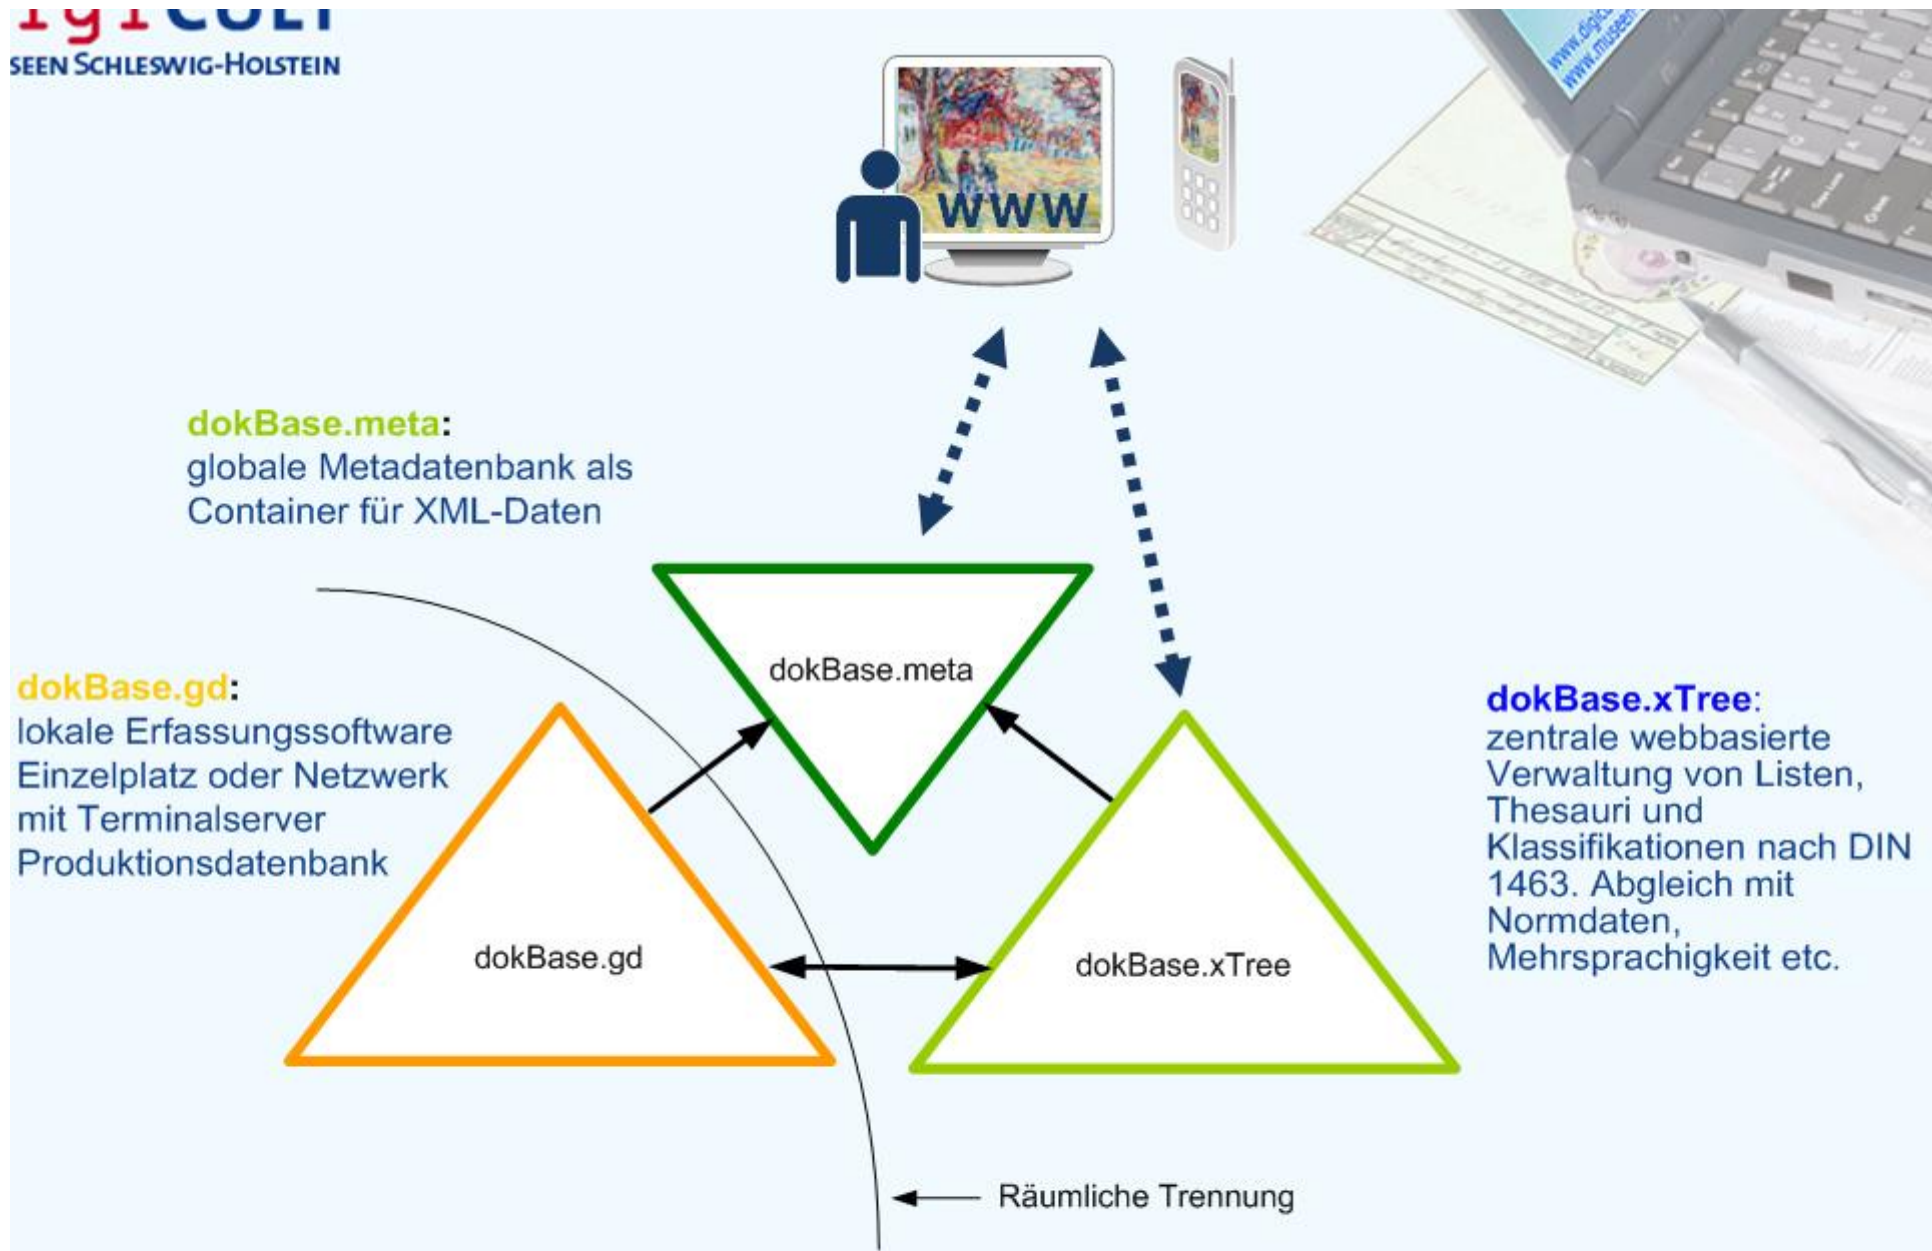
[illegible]
SEEN SCHLESWIG-HOLSTEIN

www

www.digic
www.museen

dokBase.meta:
globale Metadatenbank als Container für XML-Daten

dokBase.gd:
lokale Erfassungssoftware
Einzelplatz oder Netzwerk mit Terminalserver
Produktionsdatenbank

dokBase.meta

dokBase.gd

dokBase.xTree

dokBase.xTree:
zentrale webbasierte Verwaltung von Listen, Thesauri und Klassifikationen nach DIN 1463. Abgleich mit Normdaten, Mehrsprachigkeit etc.

Räumliche Trennung